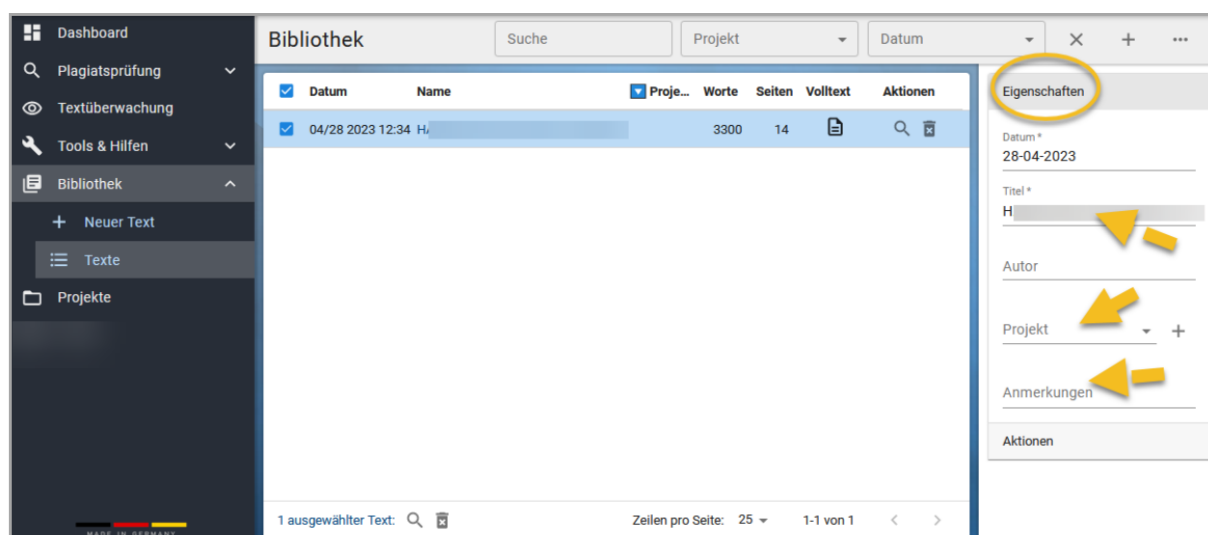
Dashboard
Plagiatsprüfung
Textüberwachung
Tools & Hilfen
Bibliothek
+ Neuer Text
Texte
Projekte

MADE IN GERMANY

Bibliothek

Suche
Projekt
Datum

| Datum | Name | Proje... | Worte | Seiten | Volltext | Aktionen |
|---|---|---|---|---|---|---|
| 04/28 2023 12:34 | H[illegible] | | 3300 | 14 | | |

1 ausgewählter Text:
Zeilen pro Seite: 25
1-1 von 1

Eigenschaften
Datum *
28-04-2023
Titel *
H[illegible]
Autor
Projekt
Anmerkungen
Aktionen